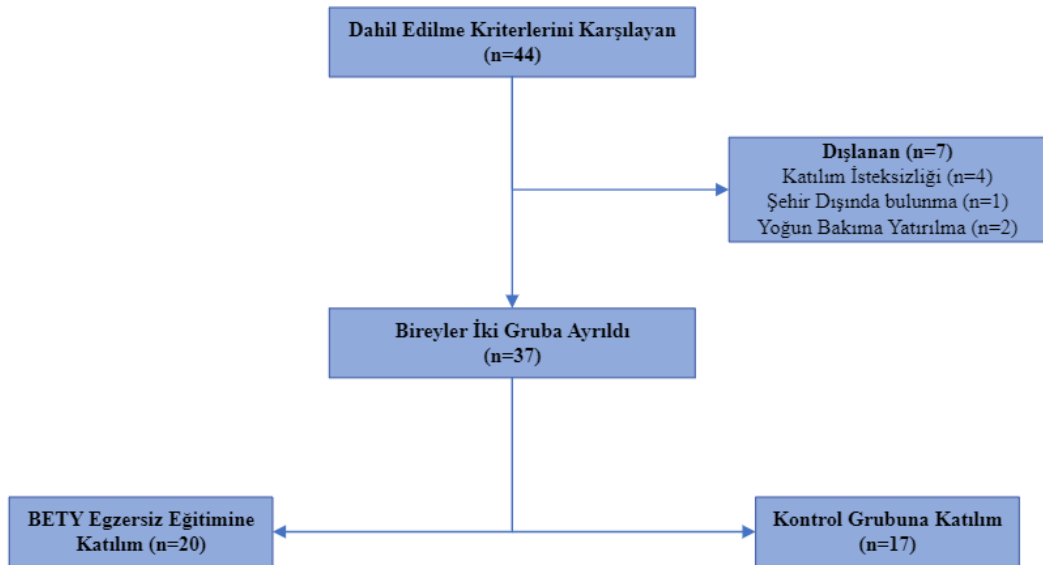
Dahil Edilme Kriterlerini Karşılayan
(n=44)

Dışlanan (n=7)
Katılım İsteksizliği (n=4)
Şehir Dışında bulunma (n=1)
Yoğun Bakıma Yatırılma (n=2)

Bireyler İki Gruba Ayrıldı
(n=37)

BETY Egzersiz Eğitimine
Katılım (n=20)

Kontrol Grubuna Katılım
(n=17)